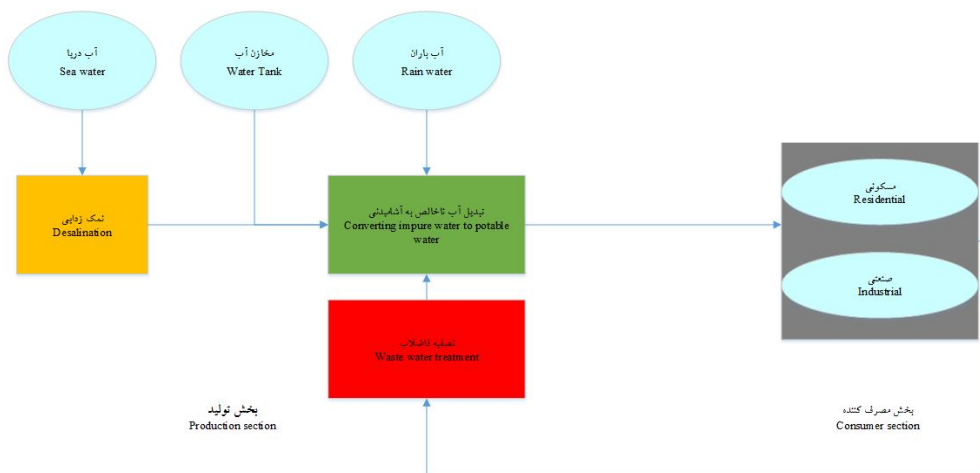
آب دریا
Sea water

مخازن آب
Water Tank

آب باران
Rain water

نمک زدایی
Desalination

تبدیل آب ناخالص به آشامیدنی
Converting impure water to potable water

مسکونی
Residential

صنعتی
Industrial

تصفیه فاضلاب
Waste water treatment

بخش تولید
Production section

بخش مصرف کننده
Consumer section